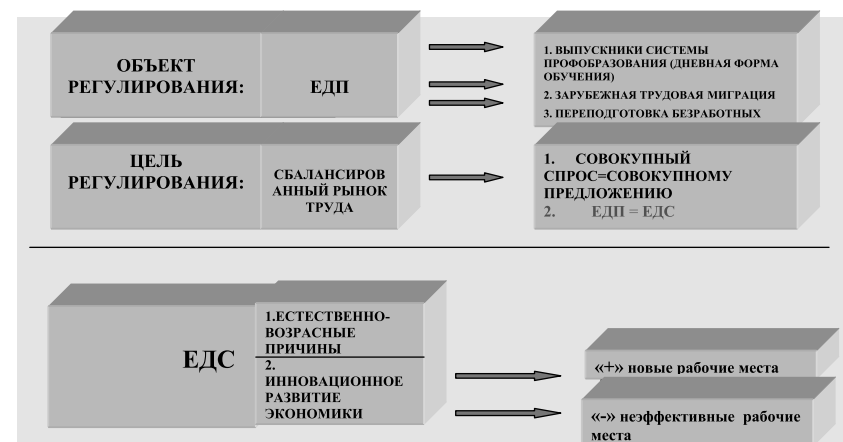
ОБЪЕКТ РЕГУЛИРОВАНИЯ:

ЕДП

1. ВЫПУСКНИКИ СИСТЕМЫ ПРОФОБРАЗОВАНИЯ (ДНЕВНАЯ ФОРМА ОБУЧЕНИЯ)
2. ЗАРУБЕЖНАЯ ТРУДОВАЯ МИГРАЦИЯ
3. ПЕРЕПОДГОТОВКА БЕЗРАБОТНЫХ

ЦЕЛЬ РЕГУЛИРОВАНИЯ:

СБАЛАНСИРОВ АННЫЙ РЫНОК ТРУДА

1. СОВОКУПНЫЙ СПРОС=СОВОКУПНОМУ ПРЕДЛОЖЕНИЮ
2. ЕДП = ЕДС

ЕДС

1.ЕСТЕСТВЕННО-ВОЗРАСНЫЕ ПРИЧИНЫ
2. ИННОВАЦИОННОЕ РАЗВИТИЕ ЭКОНОМИКИ

«+» новые рабочие места

«-» неэффективные рабочие места